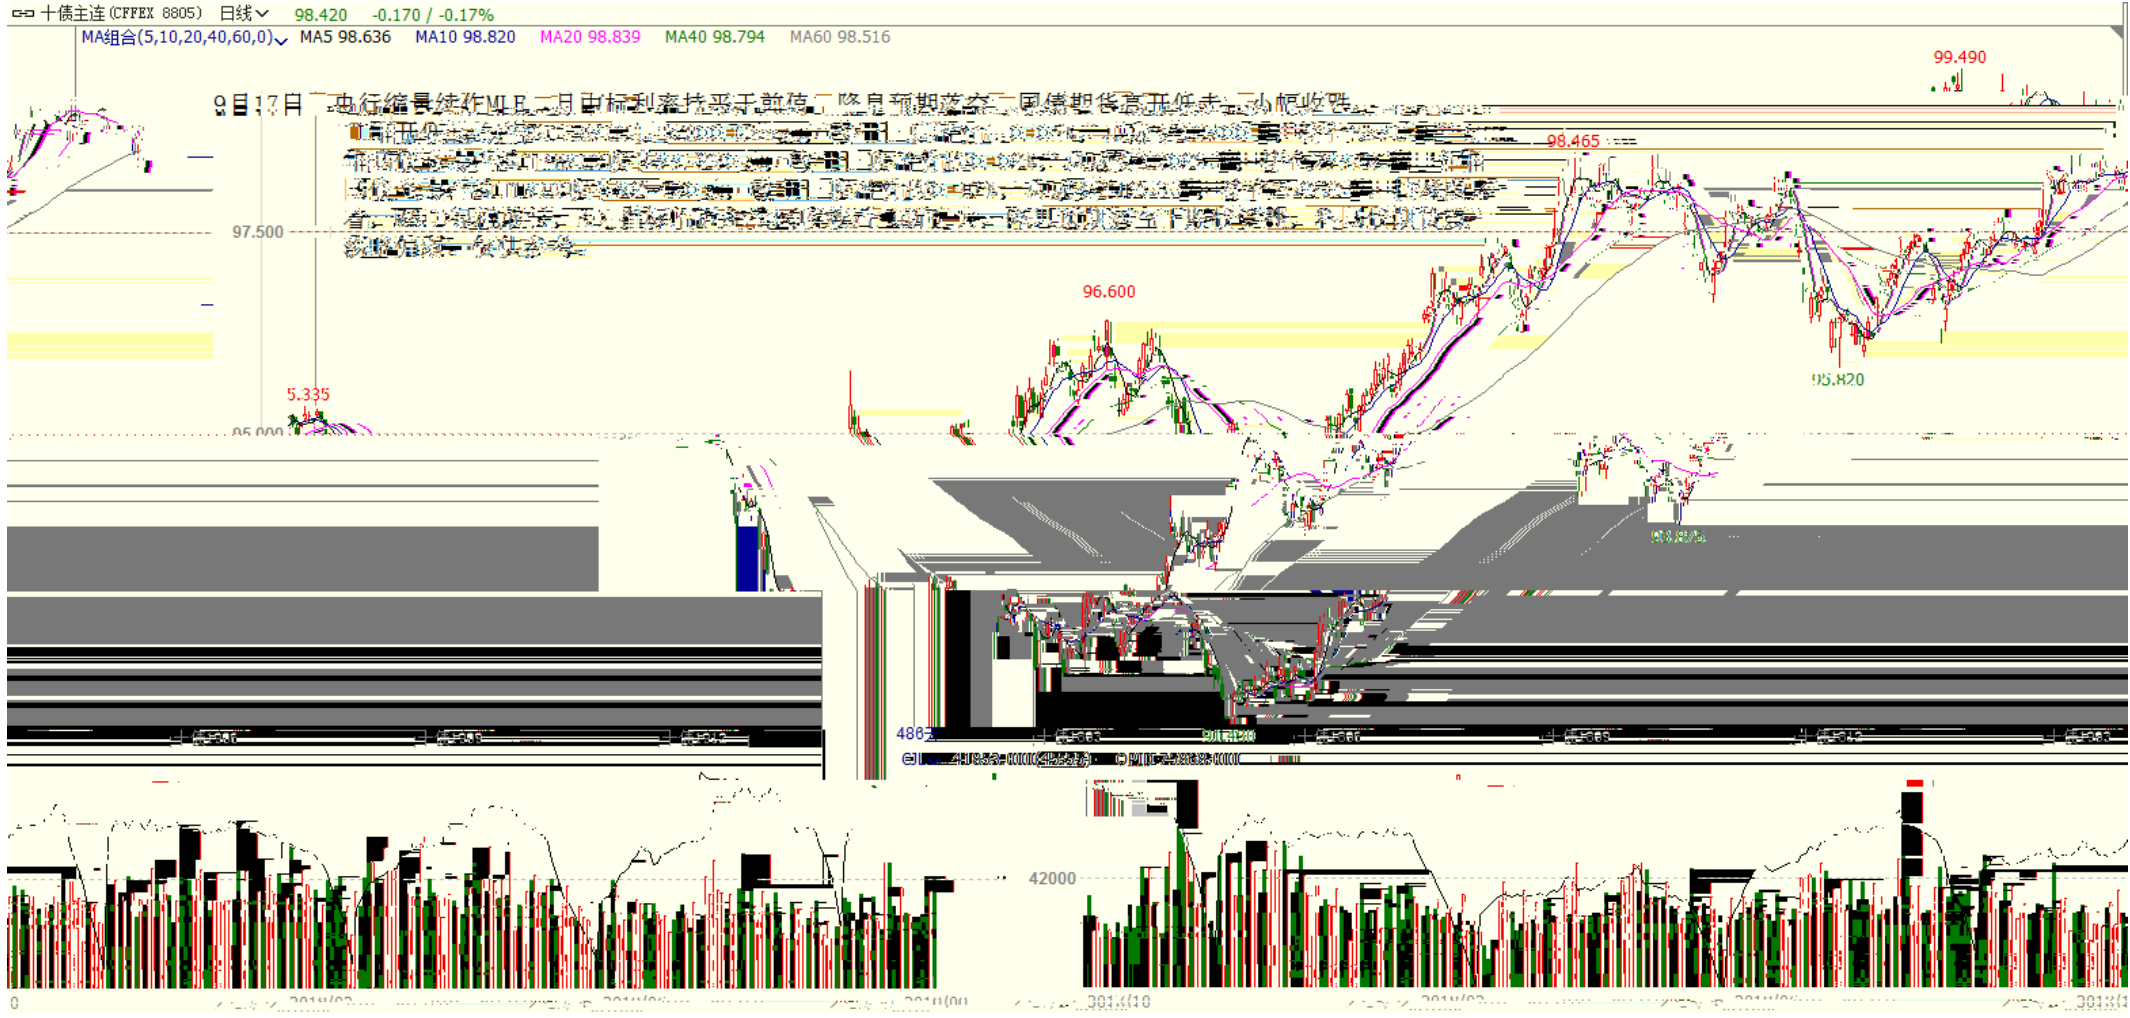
十债主连(CFFEX 8805) 日线 98.420 -0.170 / -0.17%
MA组合(5,10,20,40,60,0) MA5 98.636 MA10 98.820 MA20 98.839 MA40 98.794 MA60 98.516

99.490

9月17日 央行缩量续作MLF，且中标利率持平于前值，降息预期落空，国债期货高开低走，小幅收跌。
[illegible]

98.465
97.500
96.600
95.820
5.335
95.000
486
42000
0